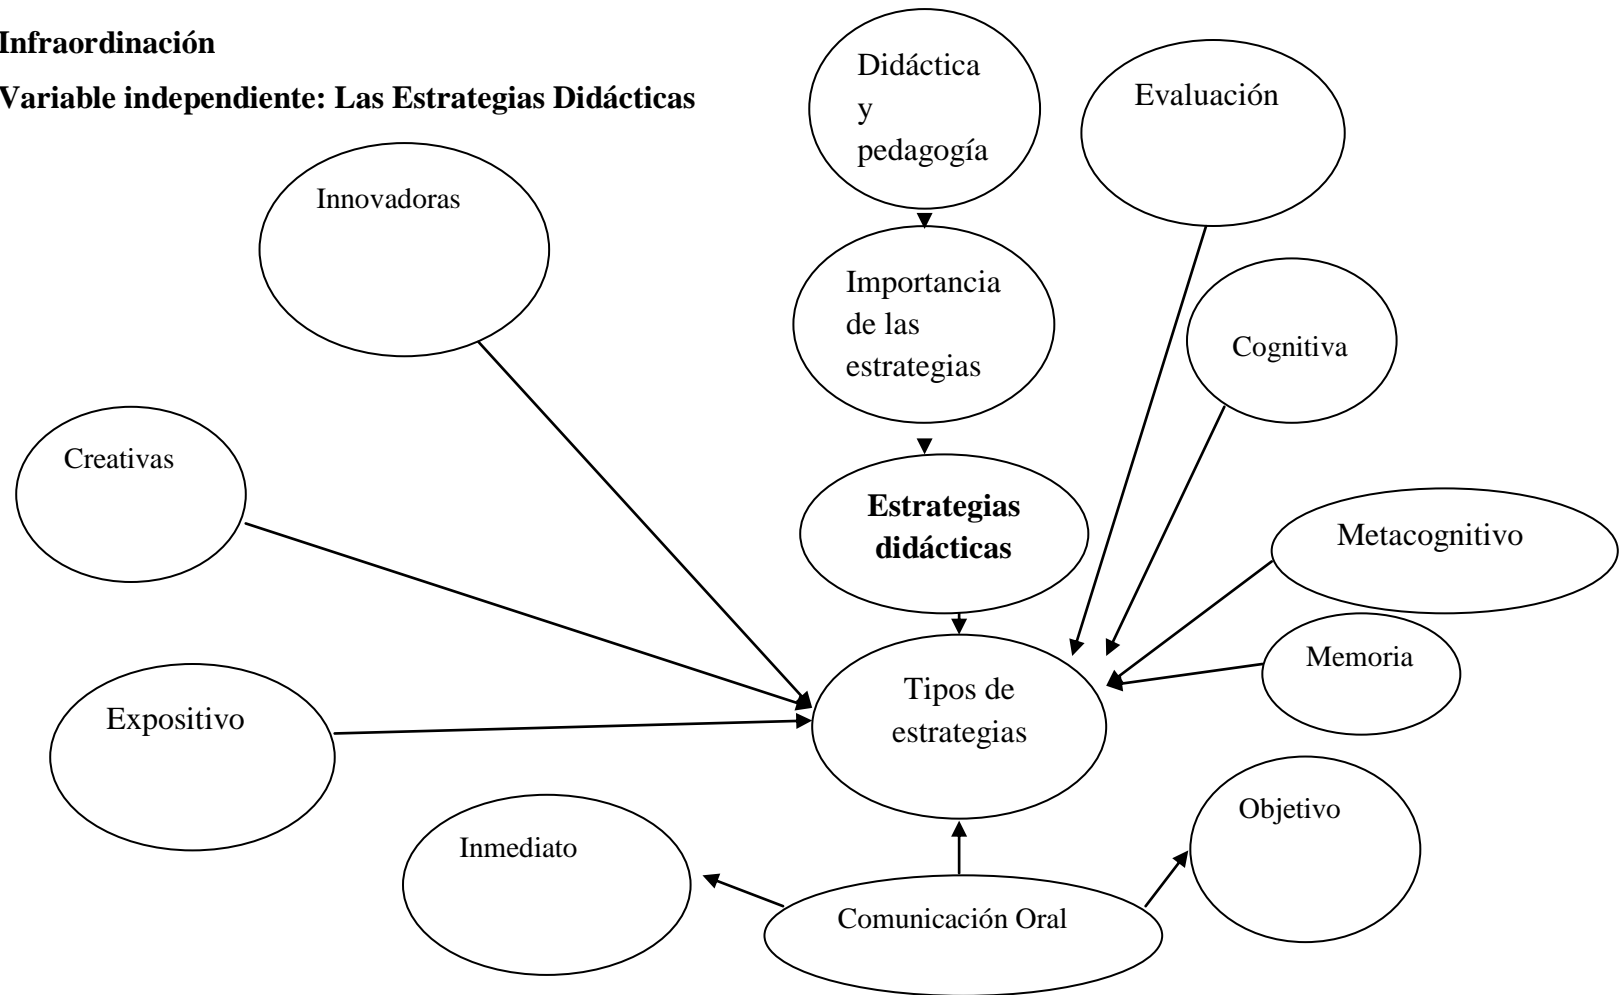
**Infraordinación**

**Variable independiente: Las Estrategias Didácticas**

Didáctica y pedagogía

Evaluación

Innovadoras

Importancia de las estrategias

Cognitiva

Creativas

**Estrategias didácticas**

Metacognitivo

Memoria

Tipos de estrategias

Expositivo

Objetivo

Inmediato

Comunicación Oral